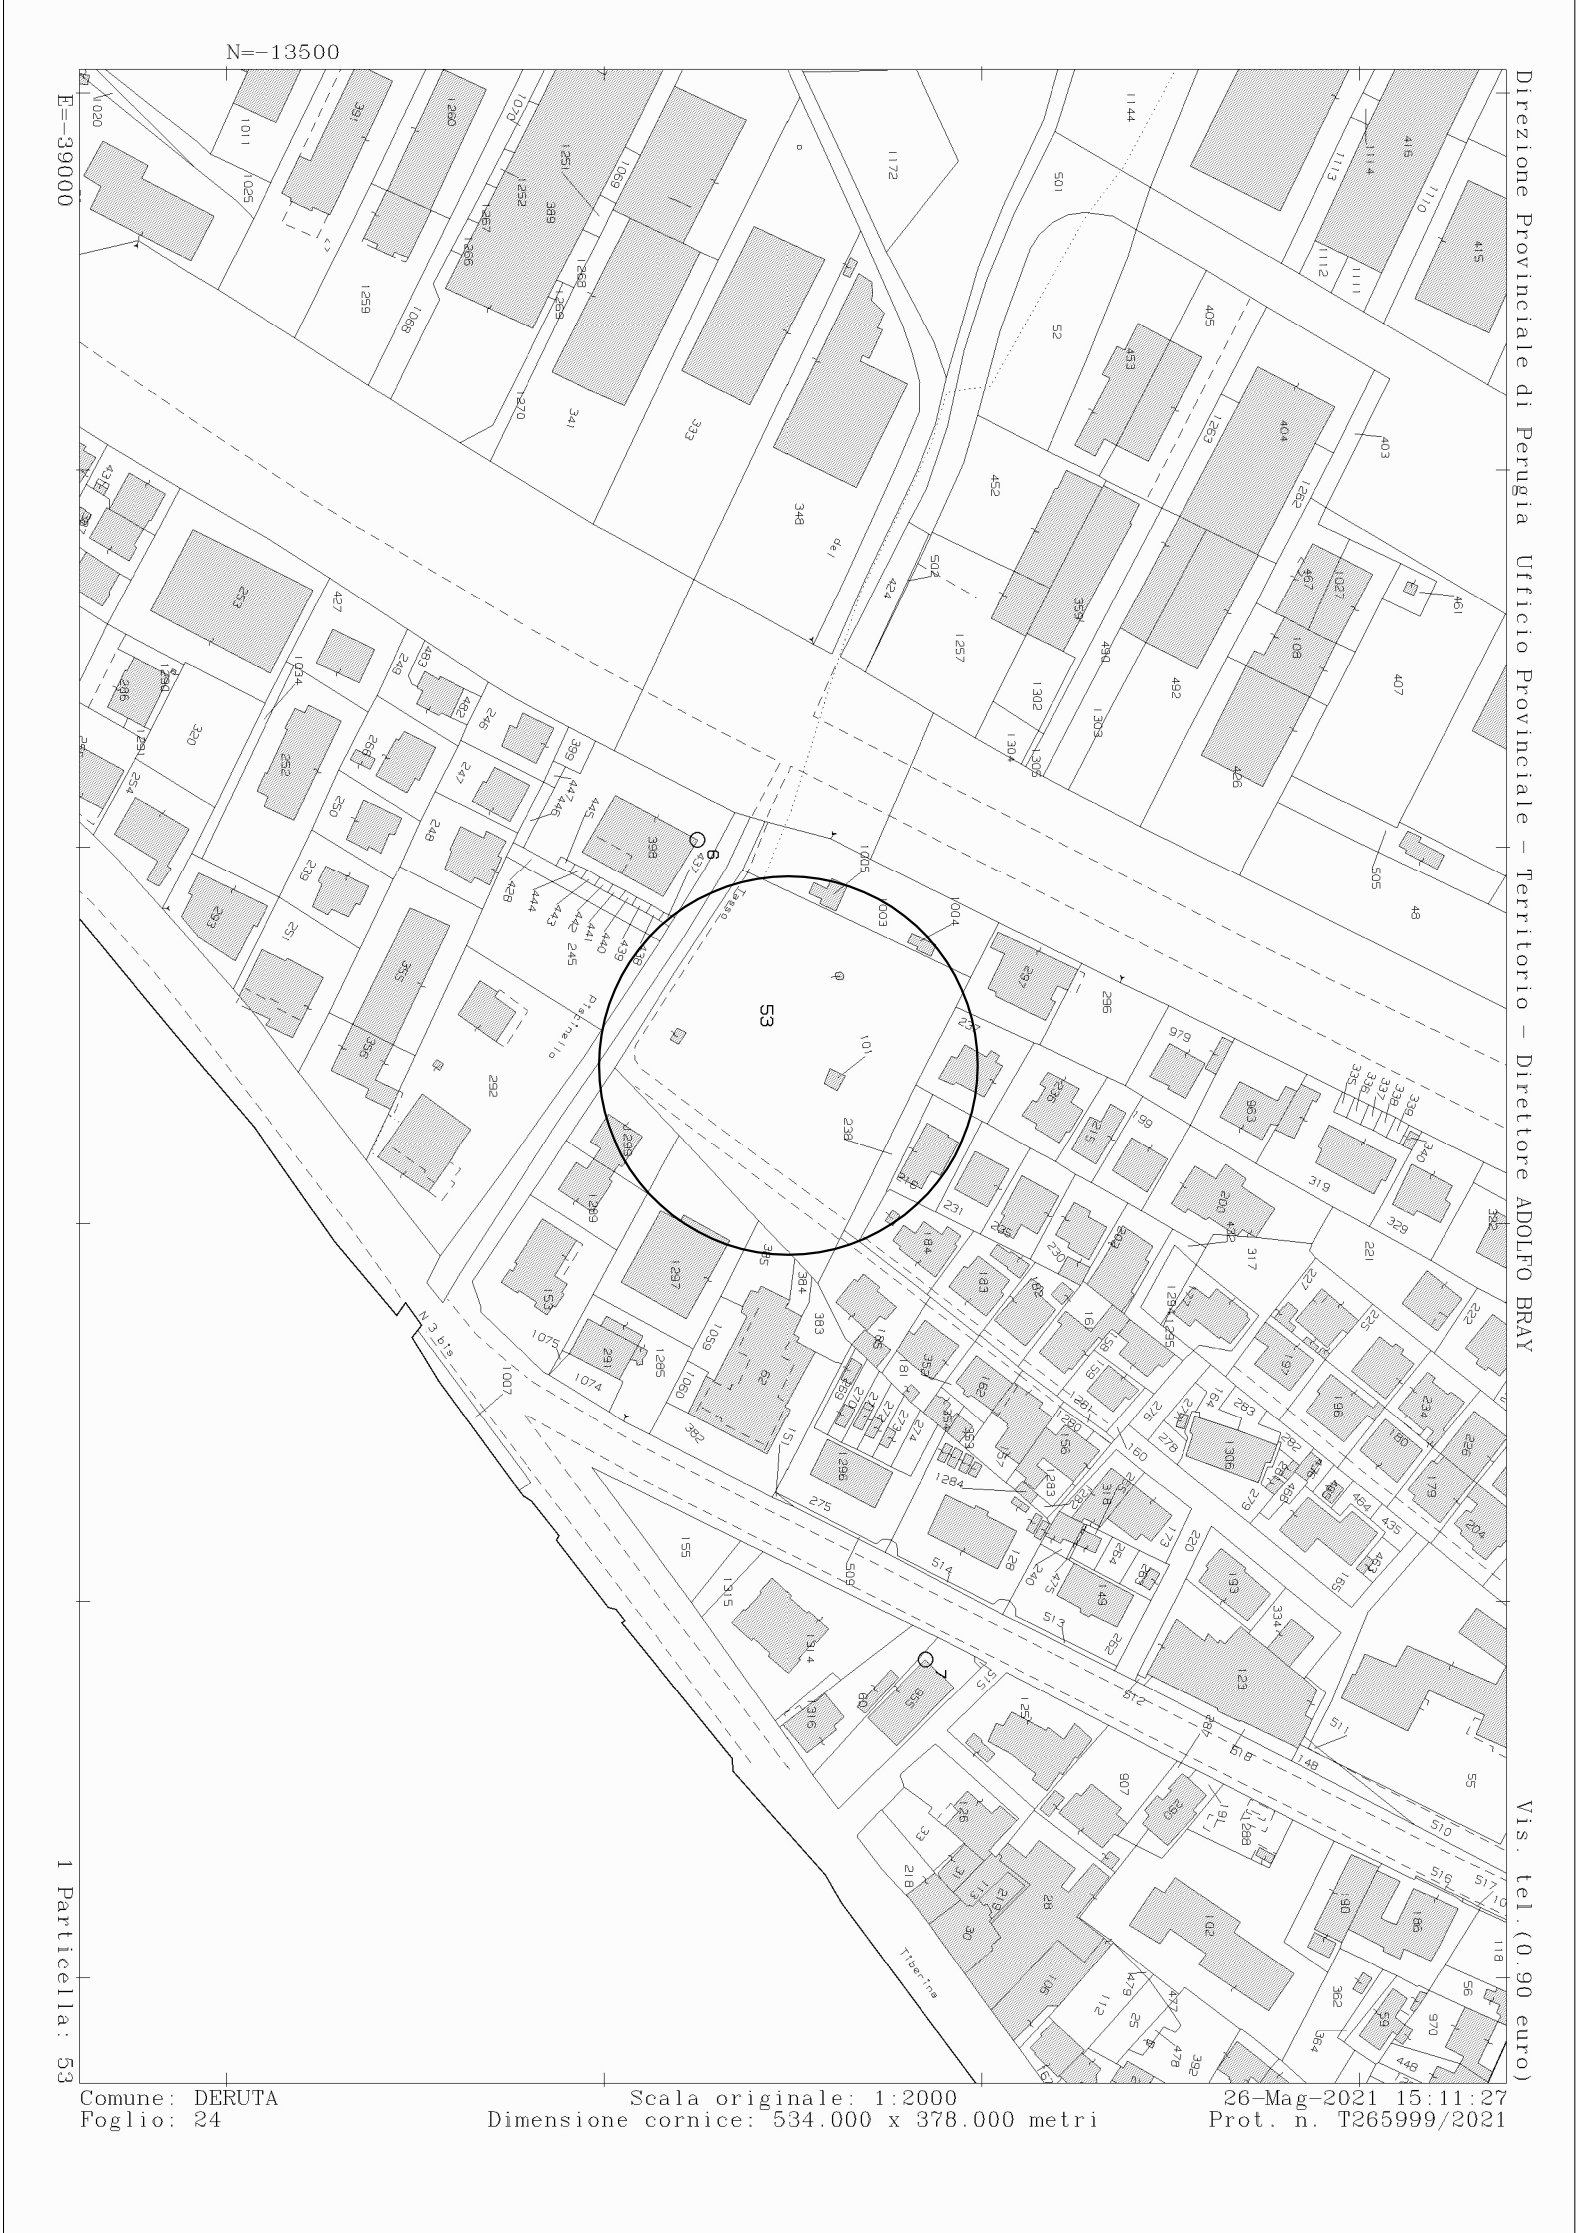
N=-13500

E=-3900

Direzione Provinciale di Perugia Ufficio Provinciale - Territorio - Direttore ADOLFO BRAY

Vis. tel.(0.90 euro)

1 Particella: 53

53

Comune: DERUTA
Foglio: 24

Scala originale: 1:2000
Dimensione cornice: 534.000 x 378.000 metri

26-Mag-2021 15:11:27
Prot. n. T265999/2021